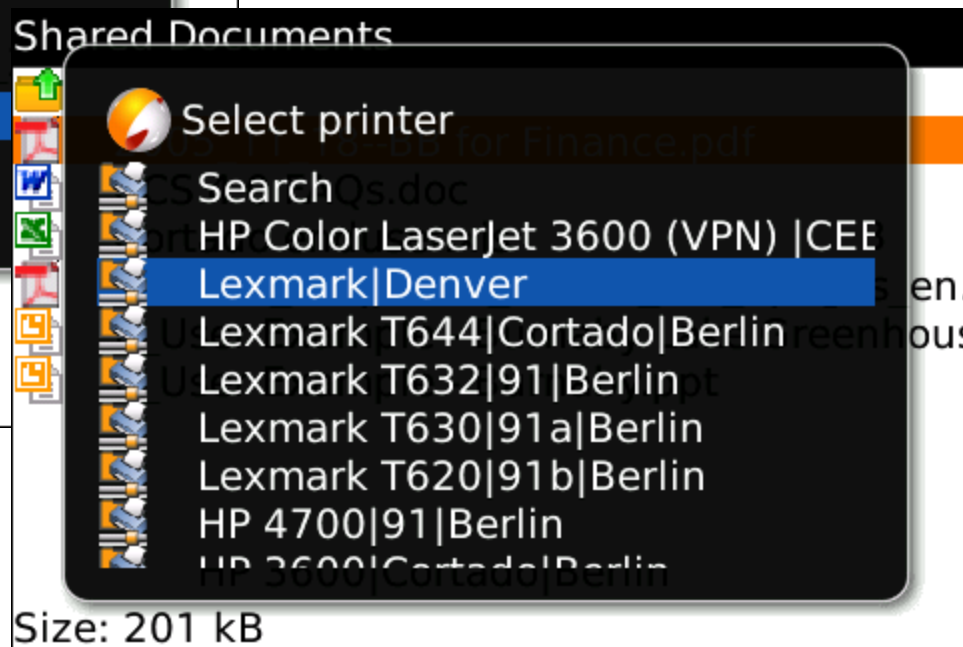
Shared Documents

Select printer

Search

HP Color LaserJet 3600 (VPN) |CEE

Lexmark|Denver

Lexmark T644|Cortado|Berlin

Lexmark T632|91|Berlin

Lexmark T630|91a|Berlin

Lexmark T620|91b|Berlin

HP 4700|91|Berlin

HP 3600|Cortado|Berlin

Size: 201 kB